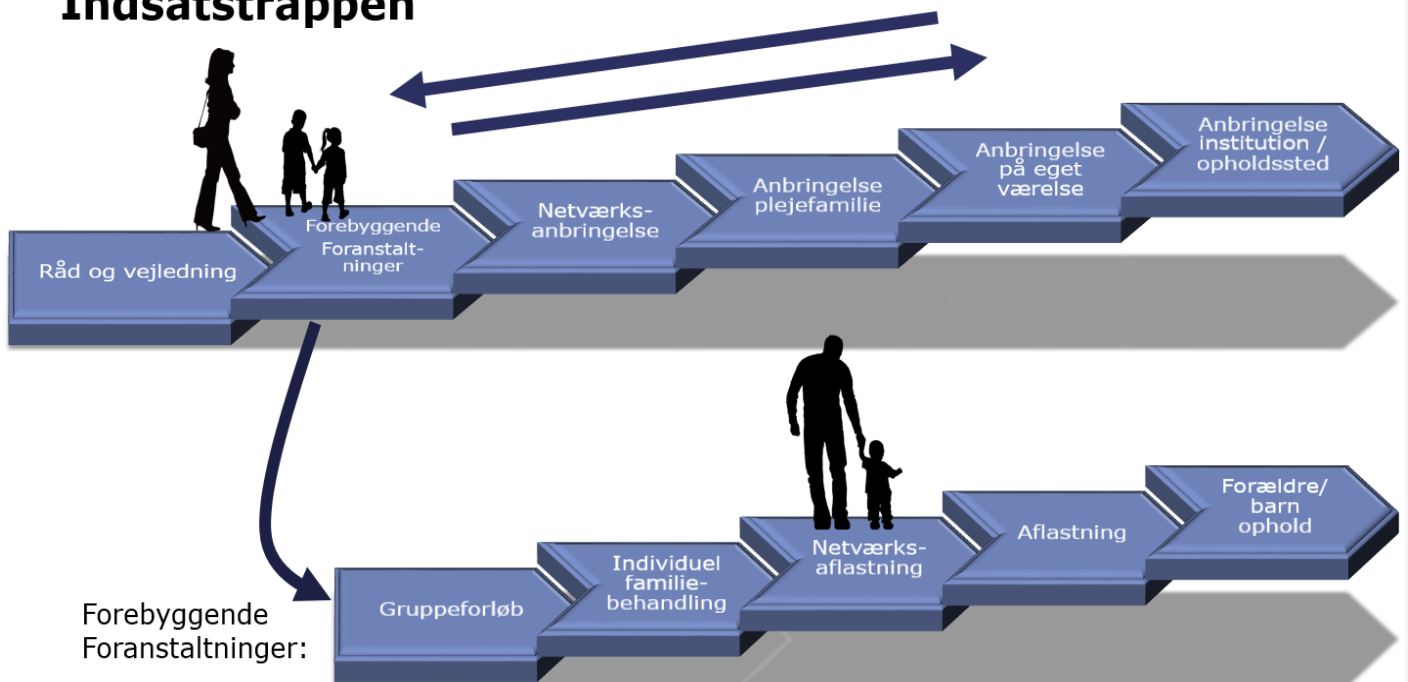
Indsatstrappen

Råd og vejledning

Forebyggende Foranstaltninger

Netværksanbringelse

Anbringelse plejefamilie

Anbringelse på eget værelse

Anbringelse institution / opholdssted

Forebyggende Foranstaltninger:

Gruppeforløb

Individuel familiebehandling

Netværksaflastning

Aflastning

Forældre/barn ophold